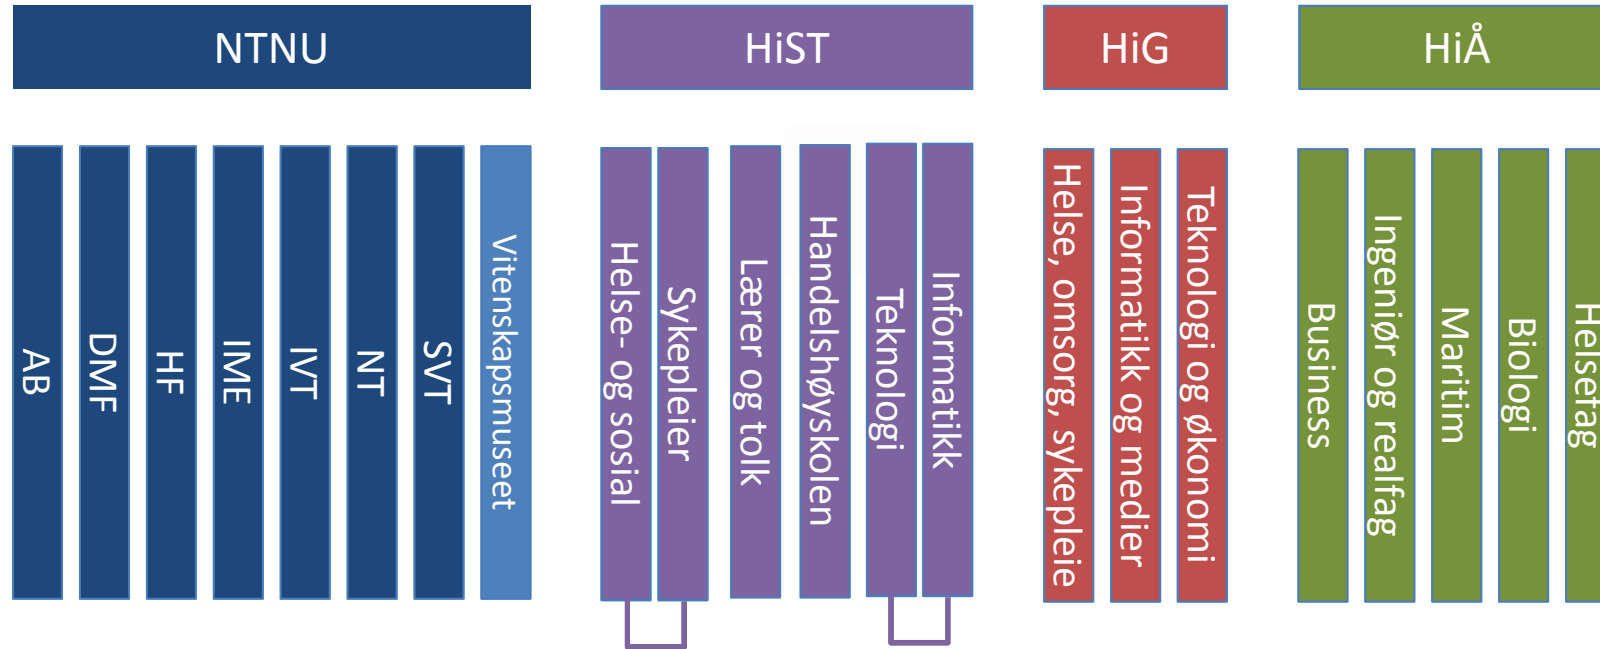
NTNU

AB

DMF

HF

IME

IVT

NT

SVT

Vitenskapsmuseet

HiST

Helse- og sosial

Sykepleier

Lærer og tolk

Handelshøyskolen

Teknologi

Informatikk

HiG

Helse, omsorg, sykepleie

Informatikk og medier

Teknologi og økonomi

HiÅ

Business

Ingeniør og realfag

Maritim

Biologi

Helsefag